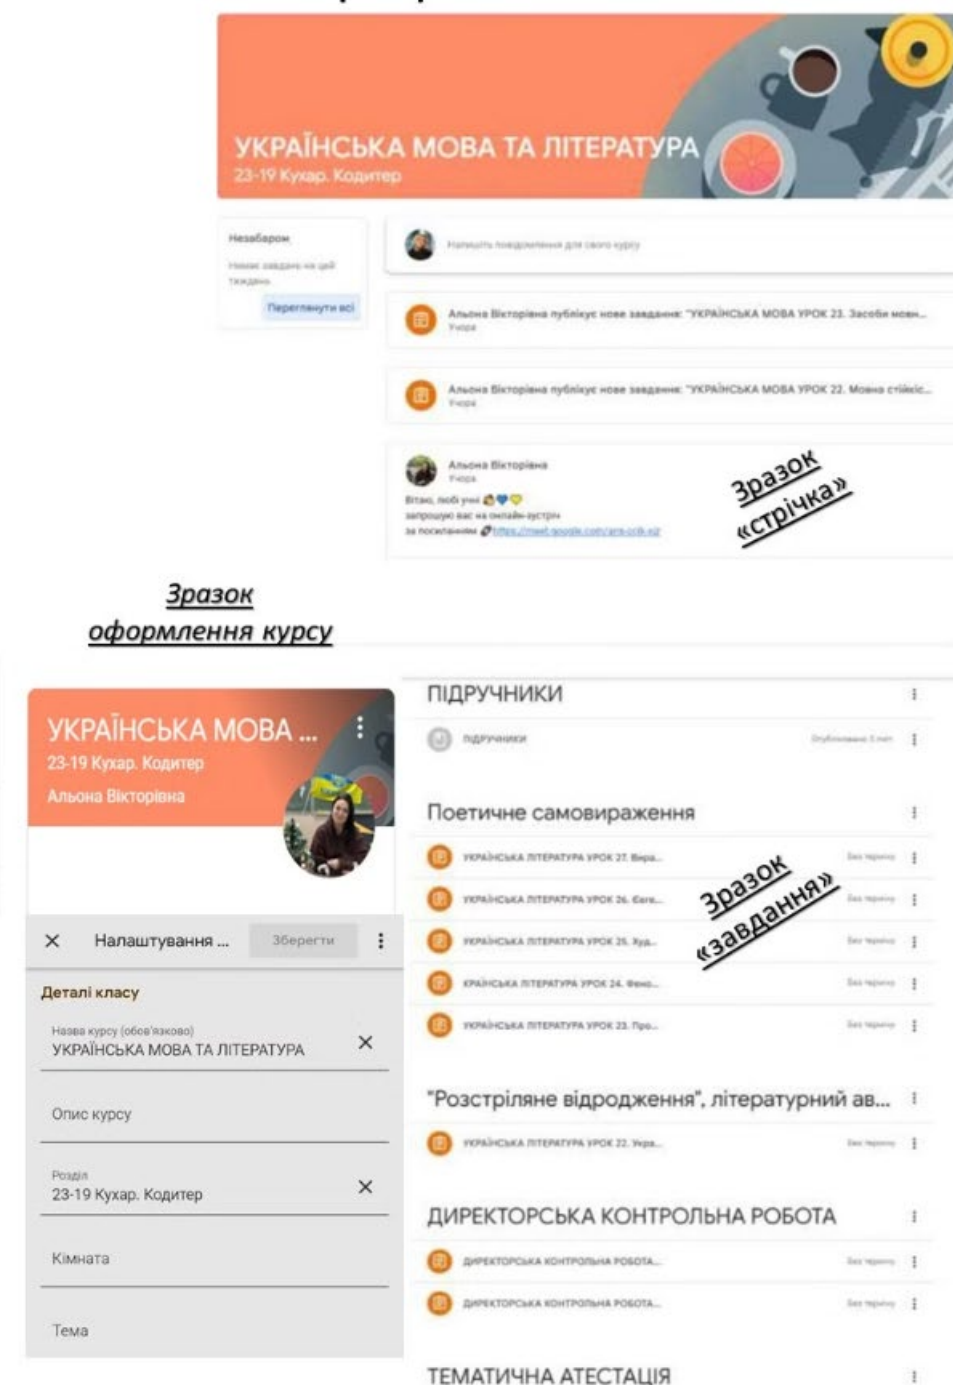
УКРАЇНСЬКА МОВА ТА ЛІТЕРАТУРА
23-19 Кухар. Кодитер

Незабаром
Немає завдань на цей тиждень
Переглянути всі

Напишіть повідомлення для свого курсу

Альона Вікторівна публікує нове завдання: "УКРАЇНСЬКА МОВА УРОК 23. Засоби мовн...
Учора

Альона Вікторівна публікує нове завдання: "УКРАЇНСЬКА МОВА УРОК 22. Мовна стійкіс...
Учора

Альона Вікторівна
Учора
Вітаю, любі учні
запрошую вас на онлайн-зустріч
за посиланням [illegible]

Зразок «стрічка»

Зразок оформлення курсу

УКРАЇНСЬКА МОВА ...
23-19 Кухар. Кодитер
Альона Вікторівна

Налаштування ...
Зберегти
Деталі класу
Назва курсу (обов'язково)
УКРАЇНСЬКА МОВА ТА ЛІТЕРАТУРА
Опис курсу
Розділ
23-19 Кухар. Кодитер
Кімната
Тема

ПІДРУЧНИКИ
ПІДРУЧНИКИ
Опубліковано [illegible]

Поетичне самовираження
УКРАЇНСЬКА ЛІТЕРАТУРА УРОК 27. Вира...
УКРАЇНСЬКА ЛІТЕРАТУРА УРОК 26. Є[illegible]...
УКРАЇНСЬКА ЛІТЕРАТУРА УРОК 25. Худ...
УКРАЇНСЬКА ЛІТЕРАТУРА УРОК 24. Фено...
УКРАЇНСЬКА ЛІТЕРАТУРА УРОК 23. Про...

Зразок «завдання»

"Розстріляне відродження", літературний ав...
УКРАЇНСЬКА ЛІТЕРАТУРА УРОК 22. Укра...

ДИРЕКТОРСЬКА КОНТРОЛЬНА РОБОТА
ДИРЕКТОРСЬКА КОНТРОЛЬНА РОБОТА...
ДИРЕКТОРСЬКА КОНТРОЛЬНА РОБОТА...

ТЕМАТИЧНА АТЕСТАЦІЯ